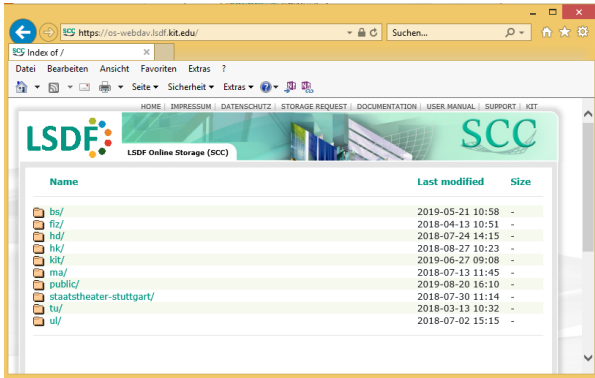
https://os-webdav.lsdf.kit.edu/
Suchen...
SCC Index of /
Datei Bearbeiten Ansicht Favoriten Extras ?
Seite ▾ Sicherheit ▾ Extras ▾

HOME | IMPRESSUM | DATENSCHUTZ | STORAGE REQUEST | DOCUMENTATION | USER MANUAL | SUPPORT | KIT

LSDF
LSDF Online Storage (SCC)
SCC

| Name | Last modified | Size |
|---|---|---|
| bs/ | 2019-05-21 10:58 | - |
| fiz/ | 2018-04-13 10:51 | - |
| hd/ | 2018-07-24 14:15 | - |
| hk/ | 2018-08-27 10:23 | - |
| kit/ | 2019-06-27 09:08 | - |
| ma/ | 2018-07-13 11:45 | - |
| public/ | 2019-08-20 16:10 | - |
| staatstheater-stuttgart/ | 2018-07-30 11:14 | - |
| tu/ | 2018-03-13 10:32 | - |
| ul/ | 2018-07-02 15:15 | - |